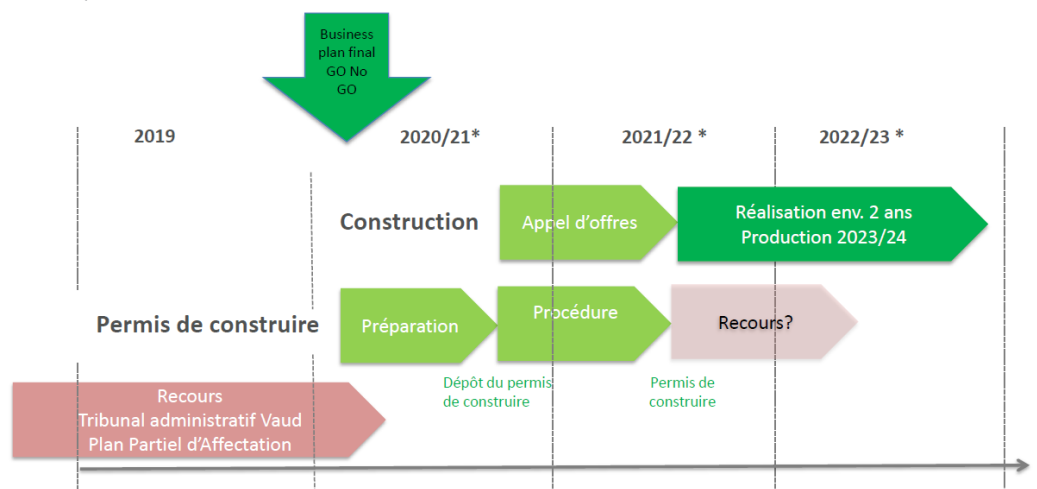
Business plan final GO No GO

2019

2020/21*

2021/22 *

2022/23 *

Construction

Appel d'offres

Réalisation env. 2 ans
Production 2023/24

Permis de construire

Préparation

Procédure

Recours?

Dépôt du permis de construire

Permis de construire

Recours
Tribunal administratif Vaud
Plan Partiel d'Affectation